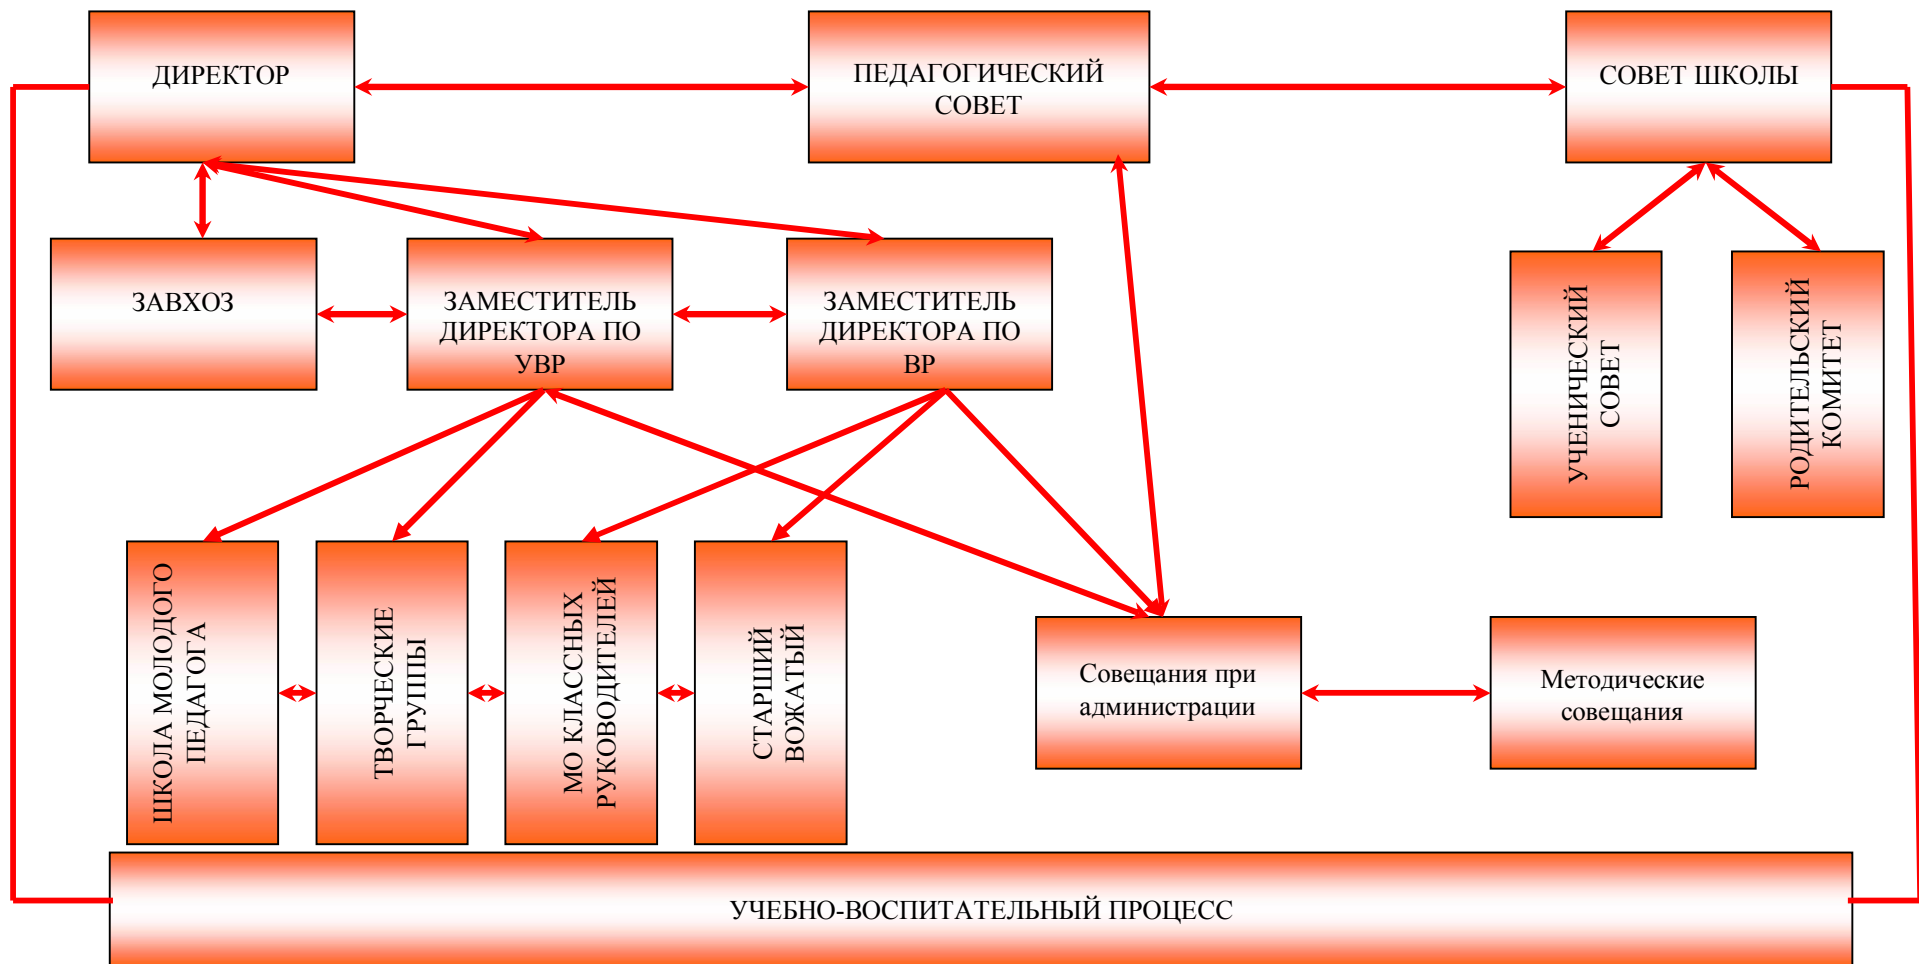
ДИРЕКТОР

ПЕДАГОГИЧЕСКИЙ СОВЕТ

СОВЕТ ШКОЛЫ

ЗАВХОЗ

ЗАМЕСТИТЕЛЬ ДИРЕКТОРА ПО УВР

ЗАМЕСТИТЕЛЬ ДИРЕКТОРА ПО ВР

УЧЕНИЧЕСКИЙ СОВЕТ

РОДИТЕЛЬСКИЙ КОМИТЕТ

ШКОЛА МОЛОДОГО ПЕДАГОГА

ТВОРЧЕСКИЕ ГРУППЫ

МО КЛАССНЫХ РУКОВОДИТЕЛЕЙ

СТАРШИЙ ВОЖАТЫЙ

Совещания при администрации

Методические совещания

УЧЕБНО-ВОСПИТАТЕЛЬНЫЙ ПРОЦЕСС